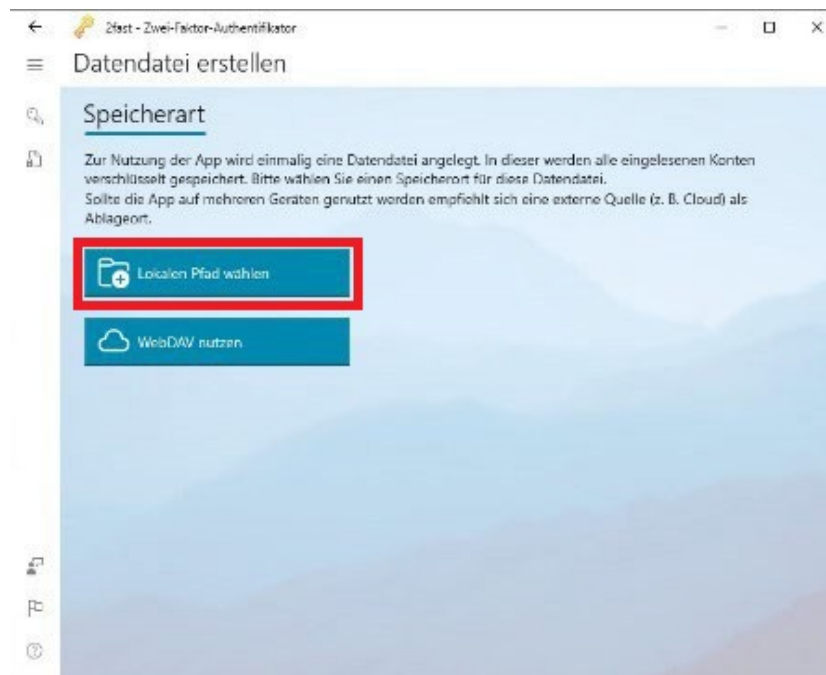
2fast - Zwei-Faktor-Authentifikator

Datendatei erstellen

Speicherart

Zur Nutzung der App wird einmalig eine Datendatei angelegt. In dieser werden alle eingelesenen Konten verschlüsselt gespeichert. Bitte wählen Sie einen Speicherort für diese Datendatei.
Sollte die App auf mehreren Geräten genutzt werden empfiehlt sich eine externe Quelle (z. B. Cloud) als Ablageort.

Lokalen Pfad wählen

WebDAV nutzen